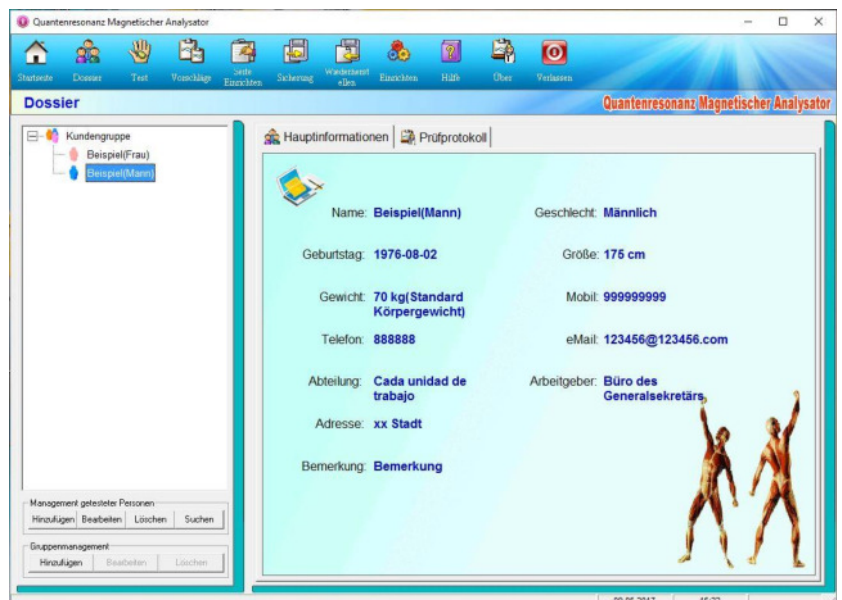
Quantenresonanz Magnetischer Analysator

Startseite Dossier Test Vorschläge Seite Einrichten Sicherung Wiederherstellen Einrichten Hilfe Über Verlassen

Dossier

Quantenresonanz Magnetischer Analysator

Kundengruppe
Beispiel(Frau)
Beispiel(Mann)

Hauptinformationen | Prüfprotokoll

Name: Beispiel(Mann)
Geschlecht: Männlich
Geburtstag: 1976-08-02
Größe: 175 cm
Gewicht: 70 kg(Standard Körpergewicht)
Mobil: 999999999
Telefon: 888888
eMail: 123456@123456.com
Abteilung: Cada unidad de trabajo
Arbeitgeber: Büro des Generalsekretärs
Adresse: xx Stadt
Bemerkung: Bemerkung

Management getesteter Personen
Hinzufügen Bearbeiten Löschen Suchen

Gruppenmanagement
Hinzufügen Bearbeiten Löschen

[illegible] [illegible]